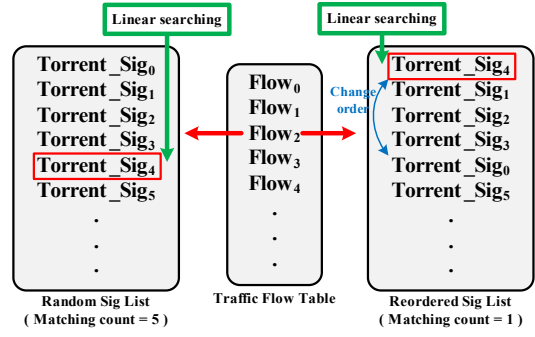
Linear searching

Torrent_Sig$_0$
Torrent_Sig$_1$
Torrent_Sig$_2$
Torrent_Sig$_3$
Torrent_Sig$_4$
Torrent_Sig$_5$
.
.
.

Random Sig List
( Matching count = 5 )

Flow$_0$
Flow$_1$
Flow$_2$
Flow$_3$
Flow$_4$
.
.
.

Traffic Flow Table

Linear searching

Change order

Torrent_Sig$_4$
Torrent_Sig$_1$
Torrent_Sig$_2$
Torrent_Sig$_3$
Torrent_Sig$_0$
Torrent_Sig$_5$
.
.
.

Reordered Sig List
( Matching count = 1 )